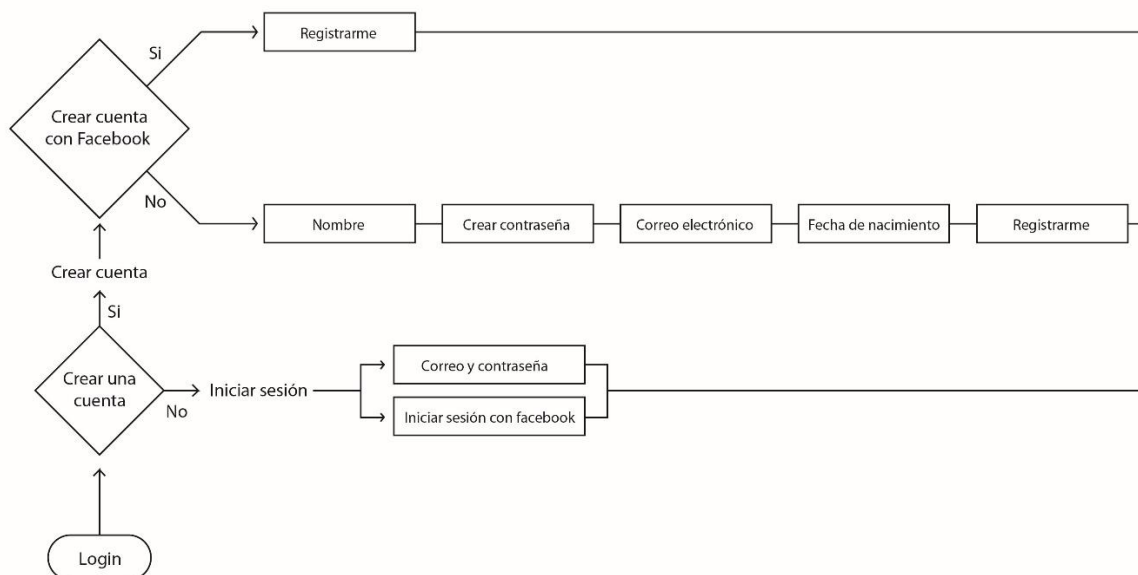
Registrarme

Si

Crear cuenta con Facebook

No

Nombre

Crear contraseña

Correo electrónico

Fecha de nacimiento

Registrarme

Crear cuenta

Si

Crear una cuenta

No

Iniciar sesión

Correo y contraseña

Iniciar sesión con facebook

Login